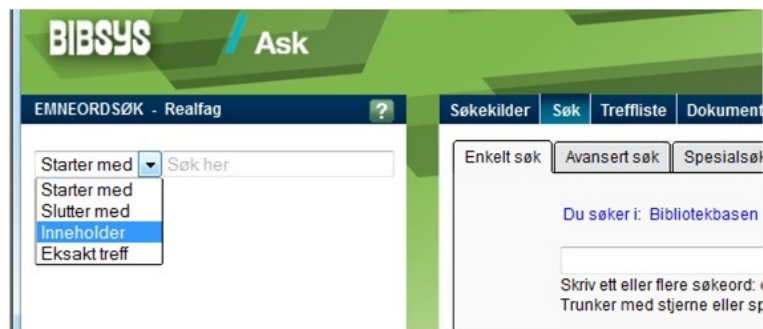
BIBSYS Ask

EMNEORDSØK - Realfag ?

Starter med Søk her

Starter med
Slutter med
Inneholder
Eksakt treff

Søkekilder Søk Treffliste Dokument

Enkelt søk Avansert søk Spesialsøk

Du søker i: Bibliotekbasen

Skriv ett eller flere søkeord: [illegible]
Trunker med stjerne eller sp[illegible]